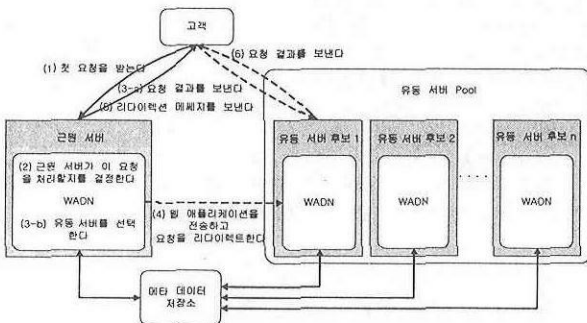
고객

(1) 첫 요청을 받는다

(3-a) 요청 결과를 보낸다

(5) 리다이렉션 메세지를 보낸다

(6) 요청 결과를 보낸다

유동 서버 Pool

근원 서버

(2) 근원 서버가 이 요청을 처리할지를 결정한다

(3-b) 유동 서버를 선택한다

WADN

(4) 웹 애플리케이션을 전송하고 요청을 리다이렉트한다

유동 서버 후보 1

WADN

유동 서버 후보 2

WADN

유동 서버 후보 n

WADN

메타 데이터 저장소